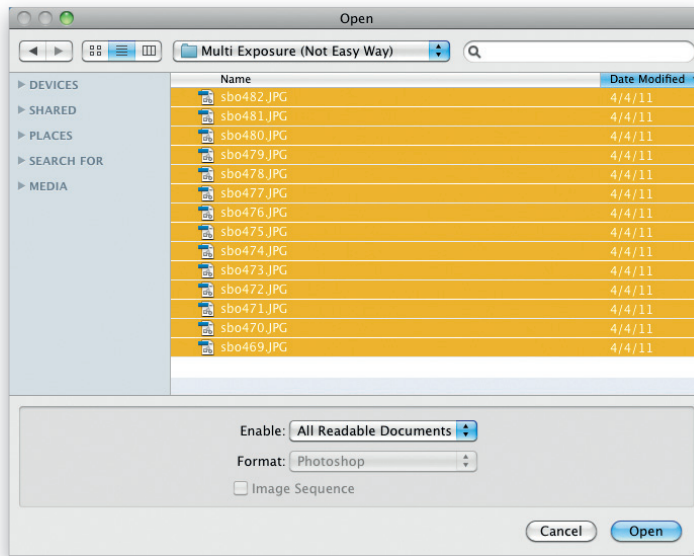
Open

Multi Exposure (Not Easy Way)

DEVICES
SHARED
PLACES
SEARCH FOR
MEDIA

| Name | Date Modified |
|---|---|
| sbo482.JPG | 4/4/11 |
| sbo481.JPG | 4/4/11 |
| sbo480.JPG | 4/4/11 |
| sbo479.JPG | 4/4/11 |
| sbo478.JPG | 4/4/11 |
| sbo477.JPG | 4/4/11 |
| sbo476.JPG | 4/4/11 |
| sbo475.JPG | 4/4/11 |
| sbo474.JPG | 4/4/11 |
| sbo473.JPG | 4/4/11 |
| sbo472.JPG | 4/4/11 |
| sbo471.JPG | 4/4/11 |
| sbo470.JPG | 4/4/11 |
| sbo469.JPG | 4/4/11 |

Enable: All Readable Documents
Format: Photoshop
Image Sequence

Cancel
Open